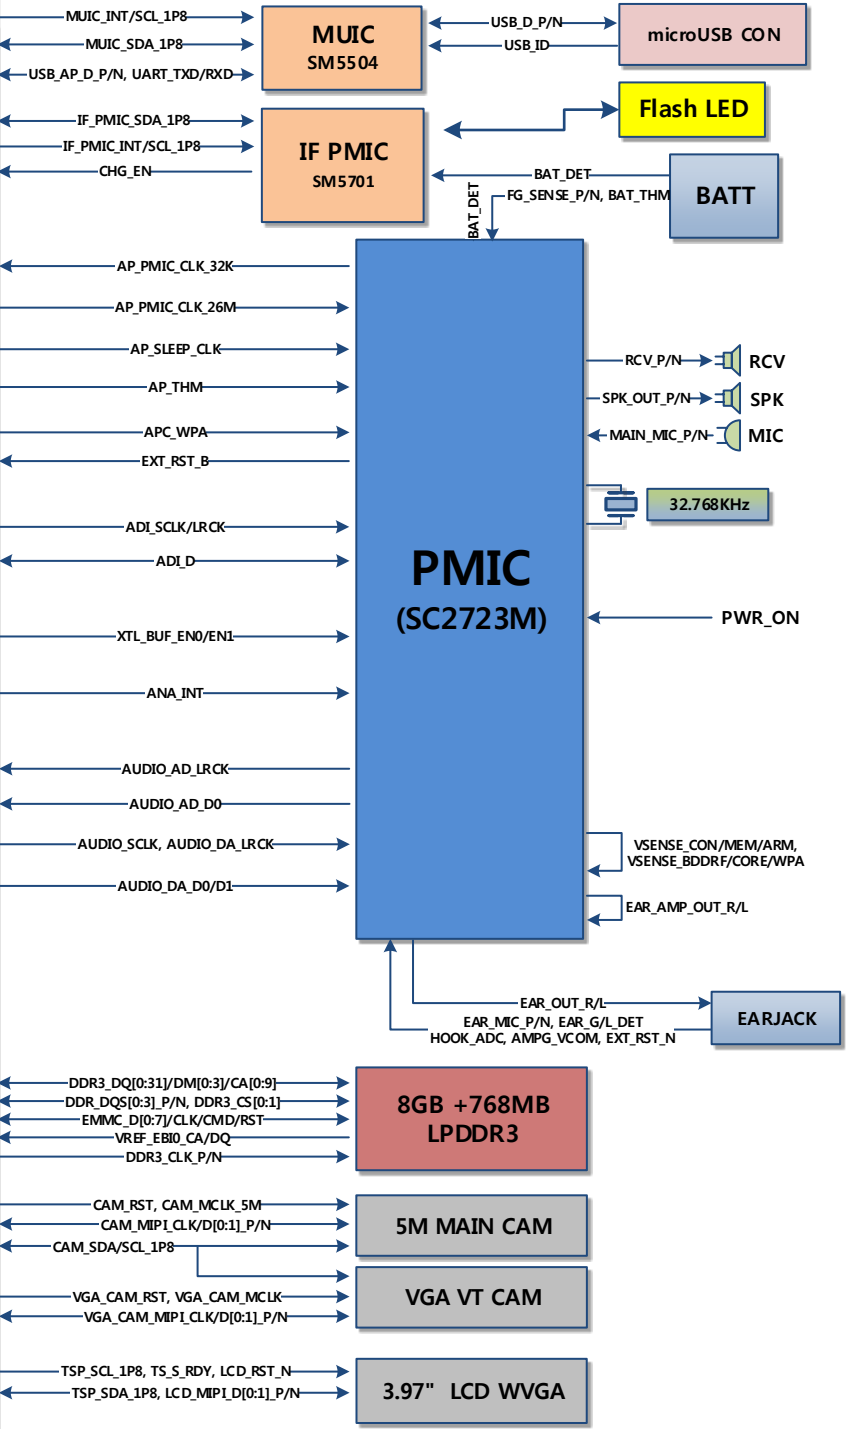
MUIC_INT/SCL_1P8
MUIC_SDA_1P8
USB_AP_D_P/N, UART_TXD/RXD

MUIC
SM5504

USB_D_P/N
USB_ID

microUSB CON

Flash LED

IF_PMIC_SDA_1P8
IF_PMIC_INT/SCL_1P8
CHG_EN

IF PMIC
SM5701

BAT_DET
FG_SENSE_P/N, BAT_THM

BATT

BAT_DET

AP_PMIC_CLK_32K
AP_PMIC_CLK_26M
AP_SLEEP_CLK
AP_THM
APC_WPA
EXT_RST_B
ADI_SCLK/LRCK
ADI_D
XTL_BUF_EN0/EN1
ANA_INT
AUDIO_AD_LRCK
AUDIO_AD_D0
AUDIO_SCLK, AUDIO_DA_LRCK
AUDIO_DA_D0/D1

PMIC
(SC2723M)

RCV_P/N
RCV
SPK_OUT_P/N
SPK
MAIN_MIC_P/N
MIC
32.768KHz
PWR_ON
VSENSE_CON/MEM/ARM,
VSENSE_BDDRF/CORE/WPA
EAR_AMP_OUT_R/L

EAR_OUT_R/L
EAR_MIC_P/N, EAR_G/L_DET
HOOK_ADC, AMPG_VCOM, EXT_RST_N

EARJACK

DDR3_DQ[0:31]/DM[0:3]/CA[0:9]
DDR_DQS[0:3]_P/N, DDR3_CS[0:1]
EMMC_D[0:7]/CLK/CMD/RST
VREF_EBI0_CA/DQ
DDR3_CLK_P/N

8GB +768MB
LPDDR3

CAM_RST, CAM_MCLK_5M
CAM_MIPI_CLK/D[0:1]_P/N
CAM_SDA/SCL_1P8

5M MAIN CAM

VGA_CAM_RST, VGA_CAM_MCLK
VGA_CAM_MIPI_CLK/D[0:1]_P/N

VGA VT CAM

TSP_SCL_1P8, TS_S_RDY, LCD_RST_N
TSP_SDA_1P8, LCD_MIPI_D[0:1]_P/N

3.97" LCD WVGA